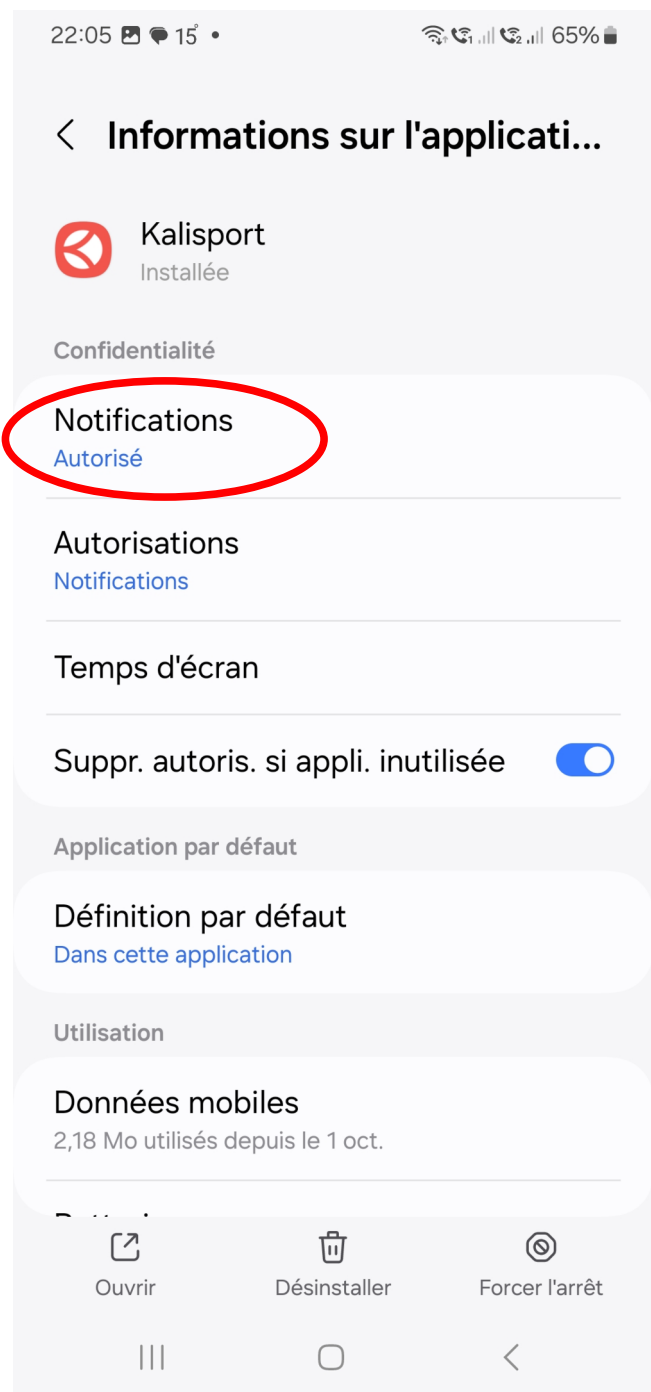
22:05 15° • 65%

Informations sur l'applicati...

Kalisport
Installée

Confidentialité

Notifications
Autorisé

Autorisations
Notifications

Temps d'écran

Suppr. autoris. si appli. inutilisée

Application par défaut

Définition par défaut
Dans cette application

Utilisation

Données mobiles
2,18 Mo utilisés depuis le 1 oct.

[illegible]

Ouvrir
Désinstaller
Forcer l'arrêt